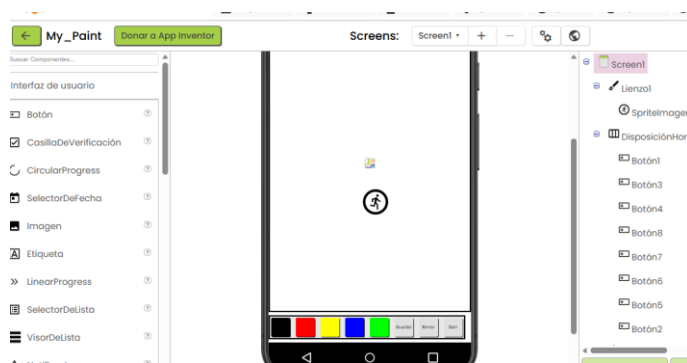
My_Paint
Donar a App Inventor
Screens:
Screen1
+
—
Buscar Componentes...
Interfaz de usuario
Botón
CasillaDeVerificación
CircularProgress
SelectorDeFecha
Imagen
Etiqueta
LinearProgress
SelectorDeLista
VisorDeLista
Guardar
Borrar
Salir
Screen1
Lienzo1
SpriteImage
DisposiciónHor
Botón1
Botón3
Botón4
Botón8
Botón7
Botón6
Botón5
Botón2